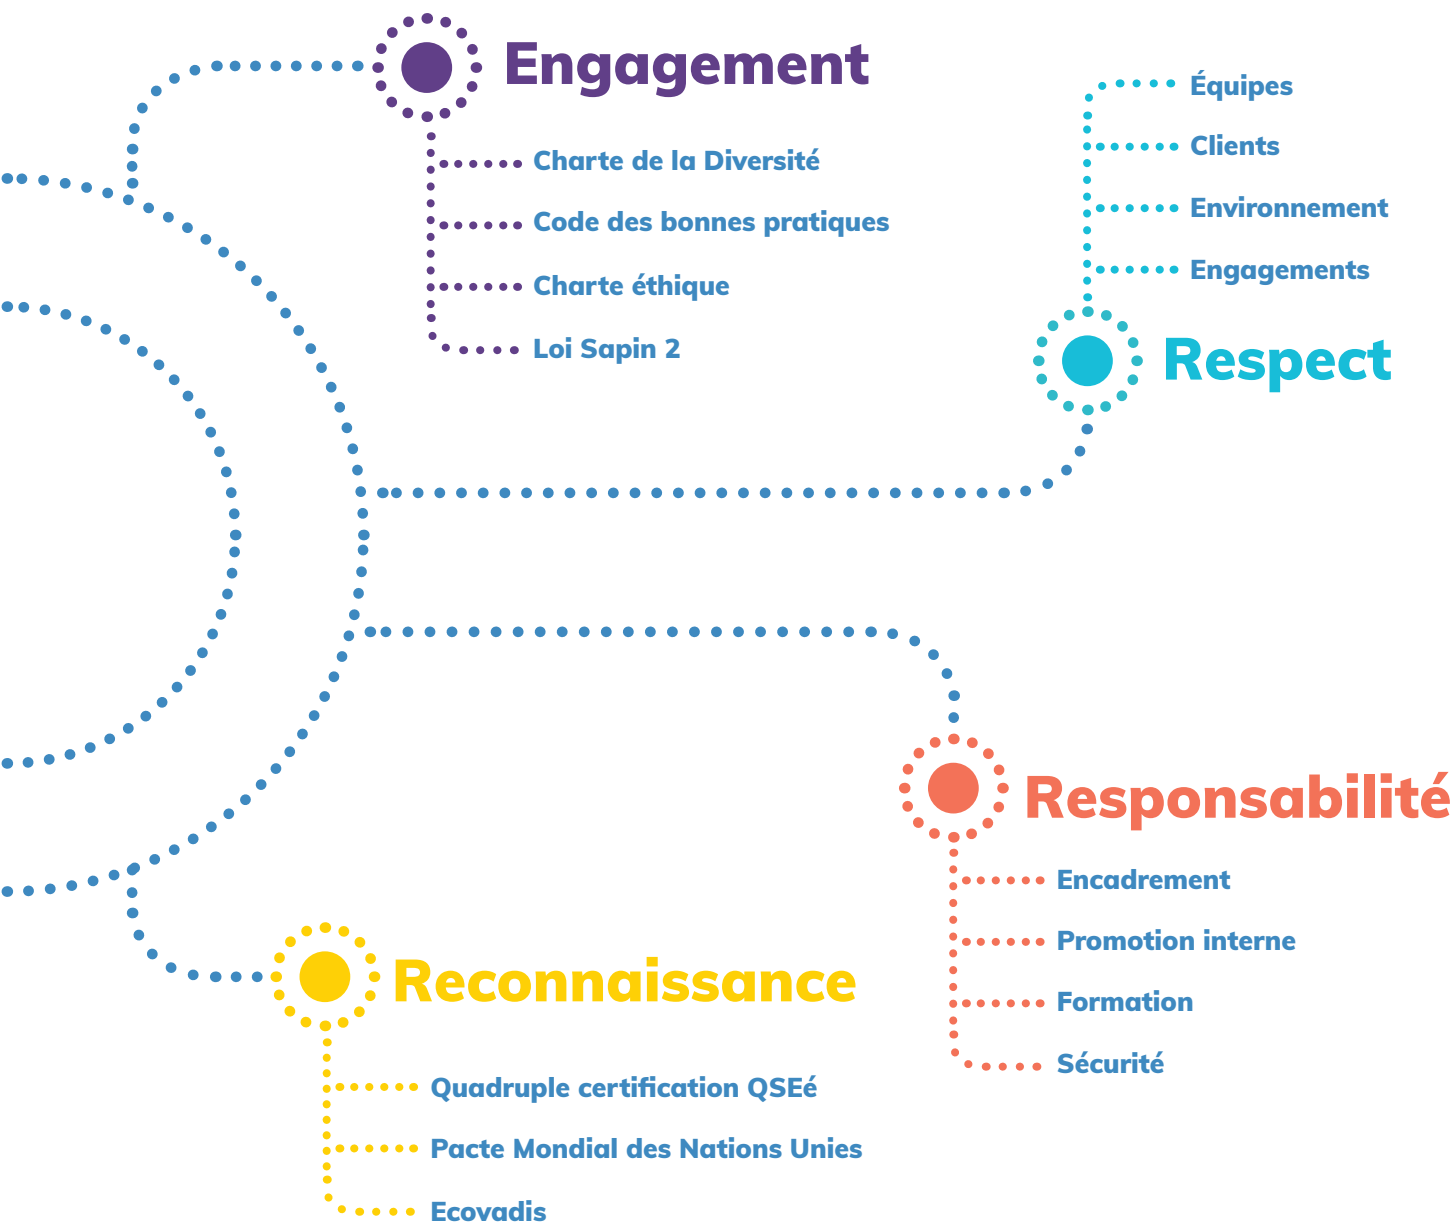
Engagement

Charte de la Diversité

Code des bonnes pratiques

Charte éthique

Loi Sapin 2

Équipes

Clients

Environnement

Engagements

Respect

Responsabilité

Encadrement

Promotion interne

Formation

Sécurité

Reconnaissance

Quadruple certification QSEé

Pacte Mondial des Nations Unies

Ecovadis